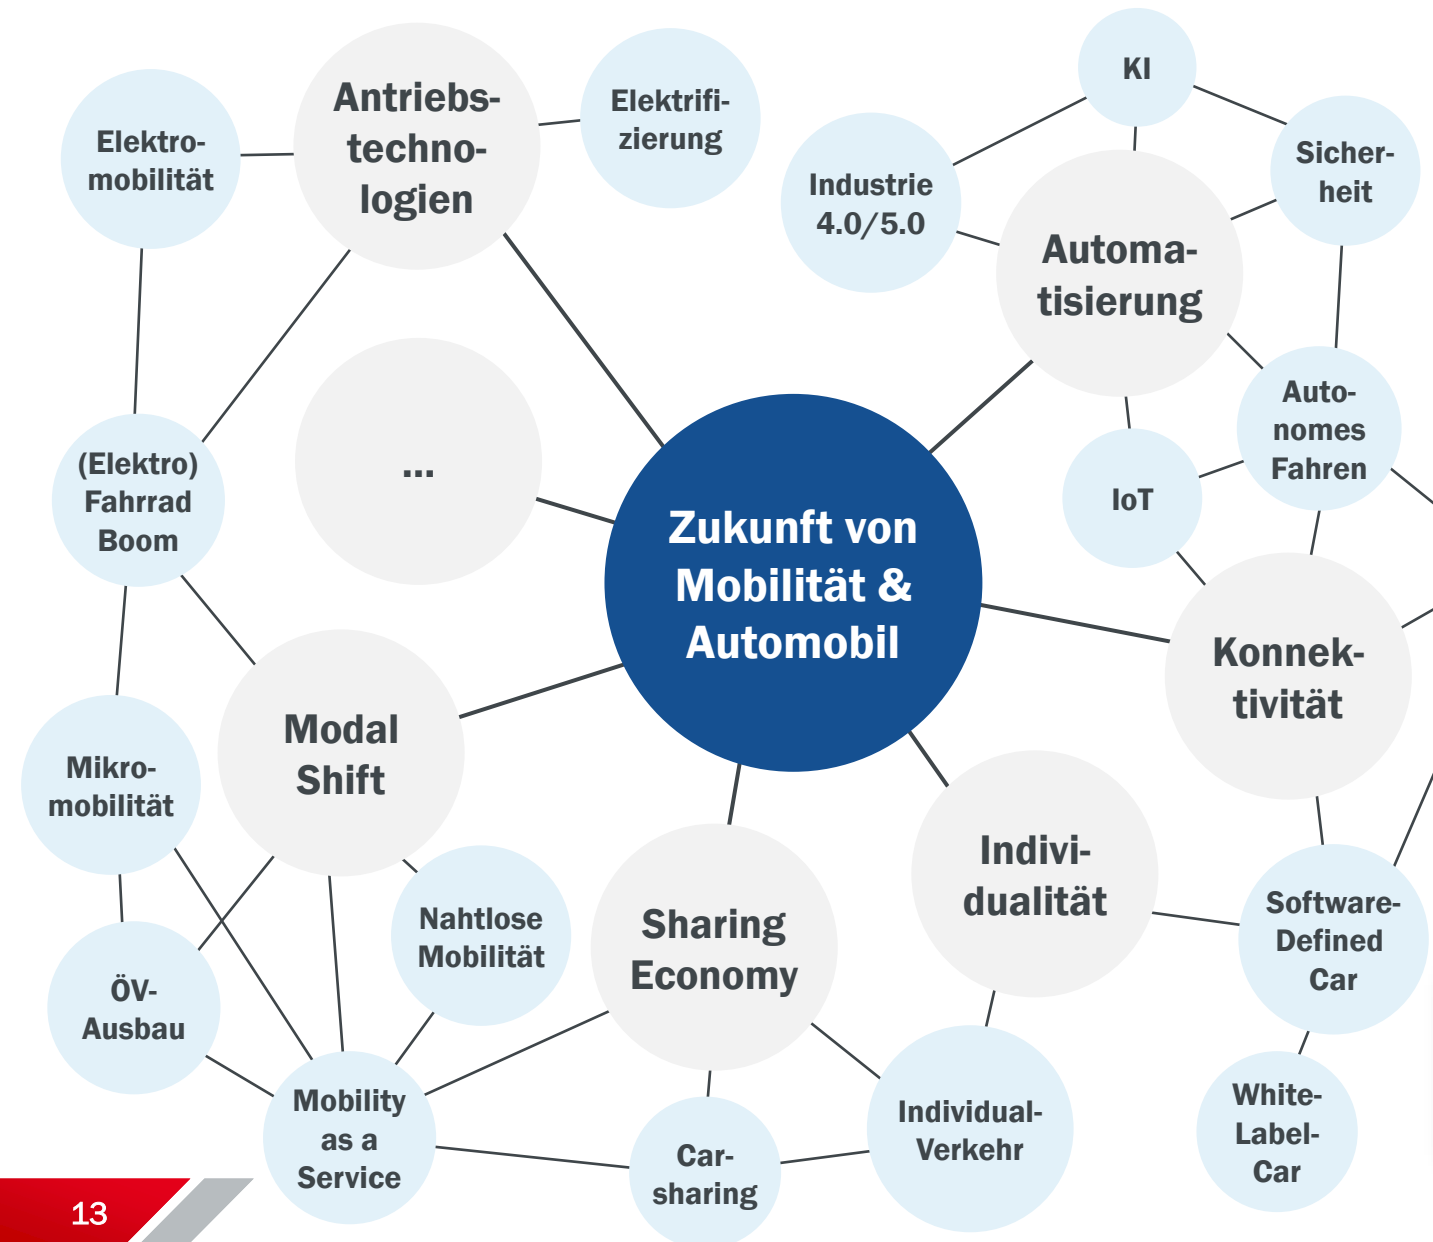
Elektromobilität

Antriebstechnologien

Elektrifizierung

KI

Industrie 4.0/5.0

Sicherheit

Automatisierung

(Elektro) Fahrrad Boom

...

Autonomes Fahren

IoT

Zukunft von Mobilität & Automobil

Konnektivität

Modal Shift

Mikromobilität

Individualität

Nahtlose Mobilität

Sharing Economy

Software-Defined Car

ÖV-Ausbau

Mobility as a Service

Car-sharing

Individual-Verkehr

White-Label-Car

13